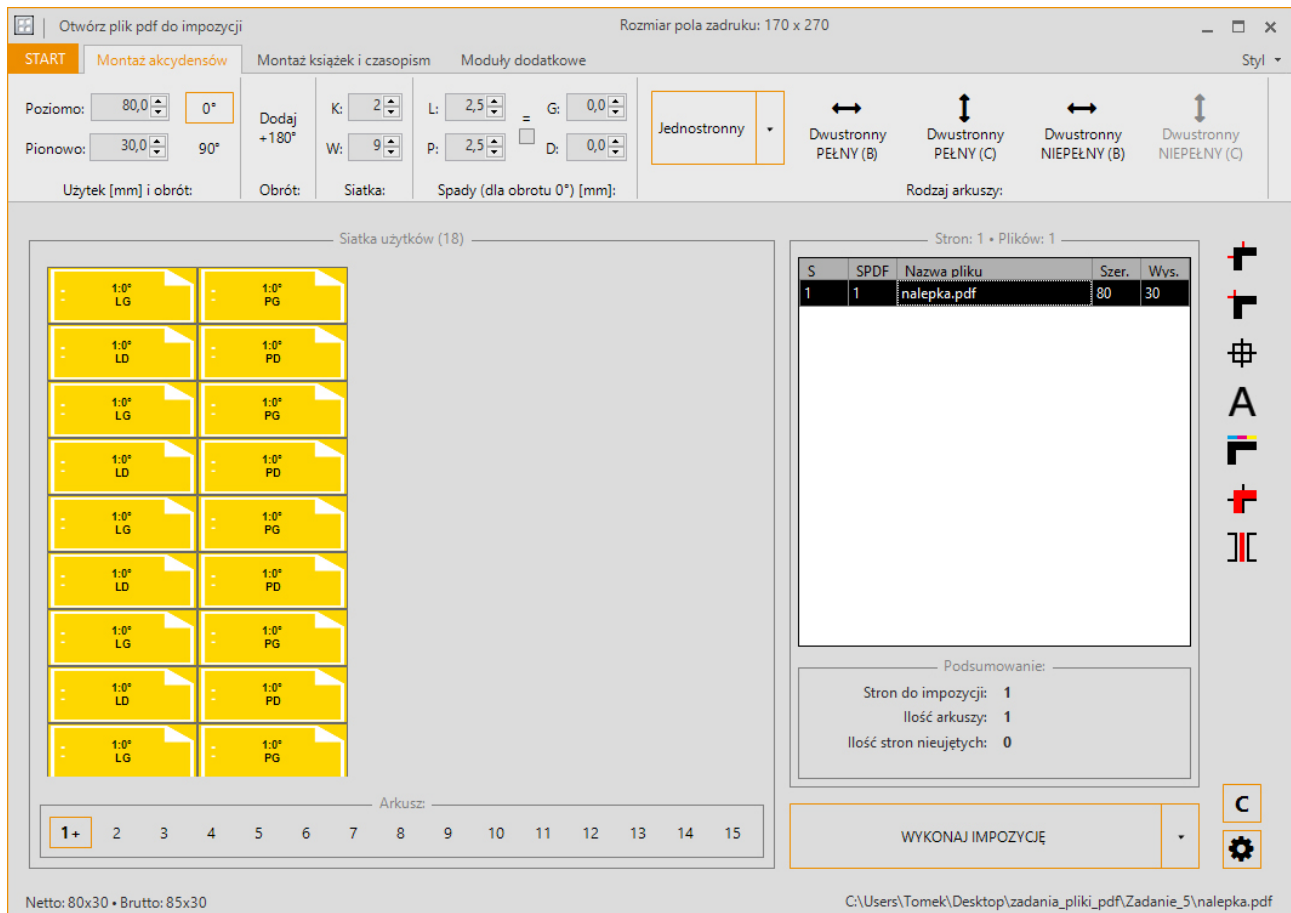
Otwórz plik pdf do impozycji

Rozmiar pola zadruku: 170 x 270

START | Montaż akcydensów | Montaż książek i czasopism | Moduły dodatkowe

Styl

Poziomo: 80,0 | 0°
Pionowo: 30,0 | 90°
Użytek [mm] i obrót:

Dodaj +180°
Obrót:

K: 2
W: 9
Siatka:

L: 2,5
P: 2,5
=
G: 0,0
D: 0,0
Spady (dla obrotu 0°) [mm]:

Jednostronny

Dwustronny PEŁNY (B)
Dwustronny PEŁNY (C)
Dwustronny NIEPEŁNY (B)
Dwustronny NIEPEŁNY (C)
Rodzaj arkuszy:

Siatka użytków (18)

| 1:0° LG | 1:0° PG |
|---|---|
| 1:0° LD | 1:0° PD |
| 1:0° LG | 1:0° PG |
| 1:0° LD | 1:0° PD |
| 1:0° LG | 1:0° PG |
| 1:0° LD | 1:0° PD |
| 1:0° LG | 1:0° PG |
| 1:0° LD | 1:0° PD |
| 1:0° LG | 1:0° PG |

Arkusz:
1+ 2 3 4 5 6 7 8 9 10 11 12 13 14 15

Stron: 1 • Plików: 1

| S | SPDF | Nazwa pliku | Szer. | Wys. |
|---|---|---|---|---|
| 1 | 1 | nalepka.pdf | 80 | 30 |

Podsumowanie:
Stron do impozycji: 1
Ilość arkuszy: 1
Ilość stron nieujętych: 0

A

C

WYKONAJ IMPOZYCJĘ

Netto: 80x30 • Brutto: 85x30

C:\Users\Tomek\Desktop\zadania_pliki_pdf\Zadanie_5\nalepka.pdf